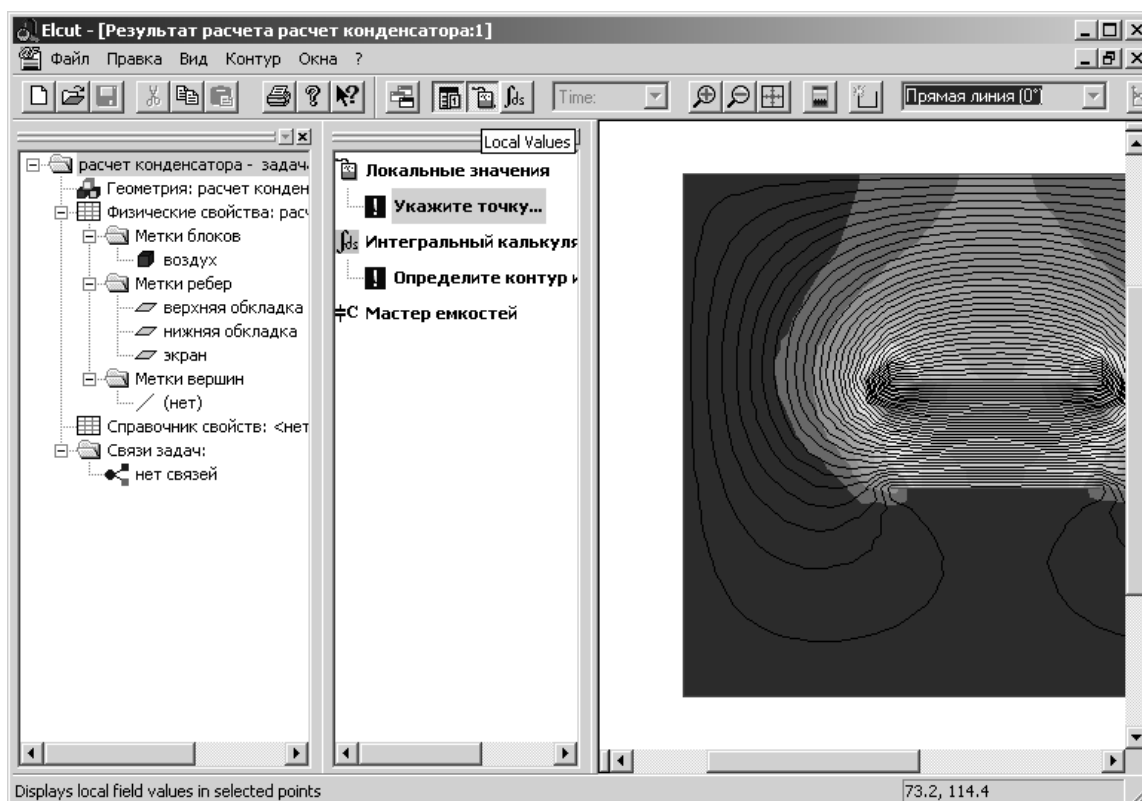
Elcut - [Результат расчета расчет конденсатора:1]

Файл Правка Вид Контур Окна ?

Time:

Прямая линия (0°)

Local Values

расчет конденсатора - задач
Геометрия: расчет конден
Физические свойства: рас
Метки блоков
воздух
Метки ребер
верхняя обкладка
нижняя обкладка
экран
Метки вершин
(нет)
Справочник свойств: <нет
Связи задач:
нет связей

Локальные значения
Укажите точку...
Интегральный калькуля
Определите контур и
Мастер емкостей

Displays local field values in selected points

73.2, 114.4